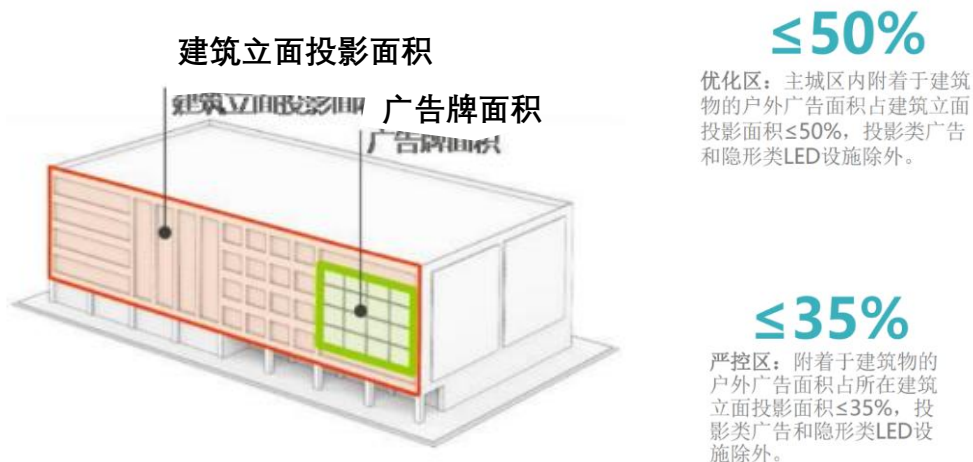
建筑立面投影面积

建筑立面投影面积

广告牌面积

广告牌面积

≤50%

优化区：主城区内附着于建筑物的户外广告面积占建筑立面投影面积≤50%，投影类广告和隐形类LED设施除外。

≤35%

严控区：附着于建筑物的户外广告面积占所在建筑立面投影面积≤35%，投影类广告和隐形类LED设施除外。